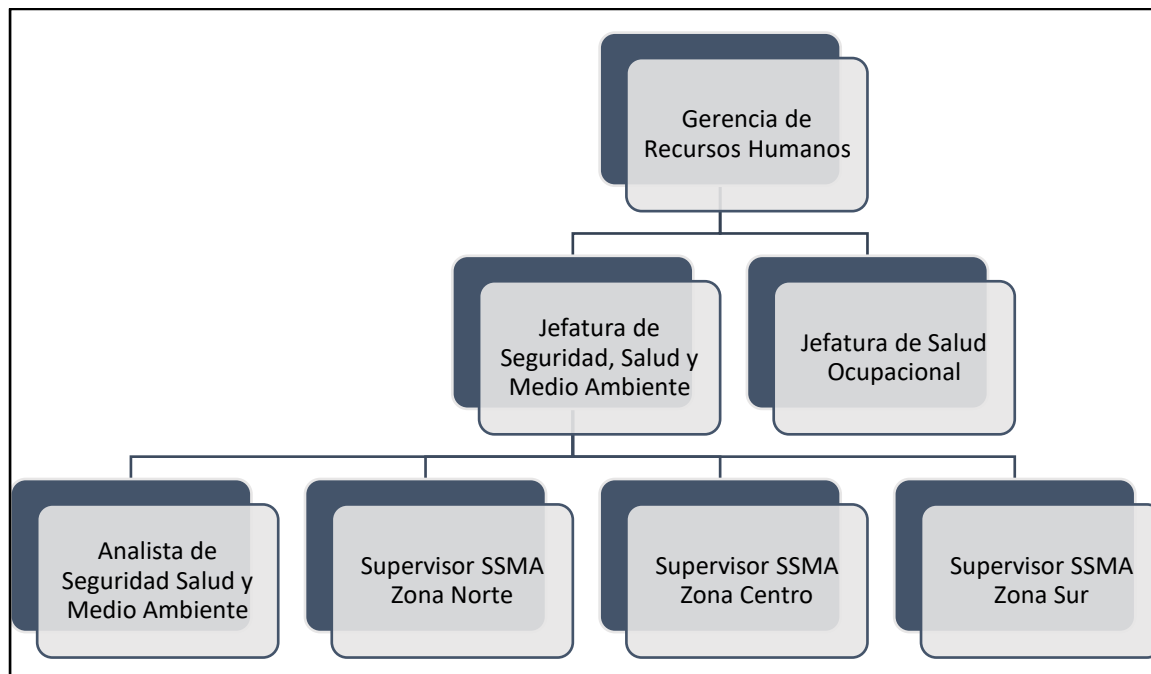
Gerencia de Recursos Humanos

Jefatura de Seguridad, Salud y Medio Ambiente

Jefatura de Salud Ocupacional

Analista de Seguridad Salud y Medio Ambiente

Supervisor SSMA Zona Norte

Supervisor SSMA Zona Centro

Supervisor SSMA Zona Sur